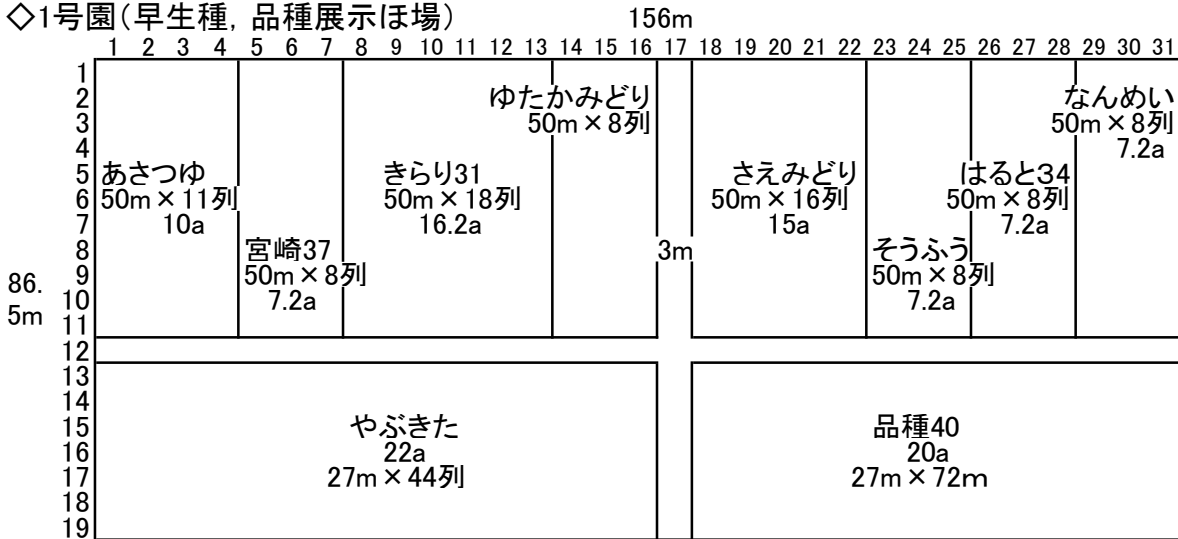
◇1号園(早生種, 品種展示ほ場)

156m

1 2 3 4 5 6 7 8 9 10 11 12 13 14 15 16 17 18 19 20 21 22 23 24 25 26 27 28 29 30 31

1 2 3 4 5 6 7 8 9 10 11 12 13 14 15 16 17 18 19

86.
5m

あさつゆ
50m×11列
10a

宮崎37
50m×8列
7.2a

きらり31
50m×18列
16.2a

ゆたかみどり
50m×8列

3m

さえみどり
50m×16列
15a

そうふう
50m×8列
7.2a

はると34
50m×8列
7.2a

なんめい
50m×8列
7.2a

やぶきた
22a
27m×44列

品種40
20a
27m×72m